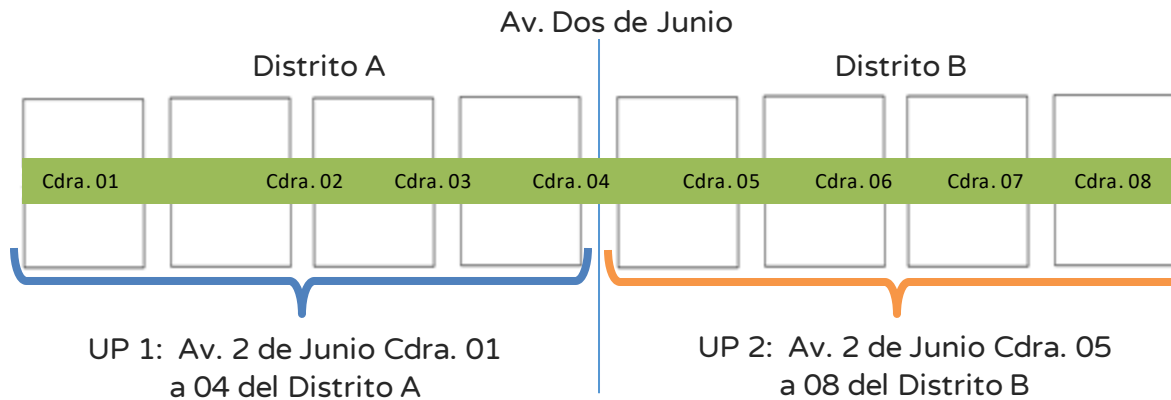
Av. Dos de Junio

Distrito A

Distrito B

Cdra. 01

Cdra. 02

Cdra. 03

Cdra. 04

Cdra. 05

Cdra. 06

Cdra. 07

Cdra. 08

UP 1: Av. 2 de Junio Cdra. 01 a 04 del Distrito A

UP 2: Av. 2 de Junio Cdra. 05 a 08 del Distrito B